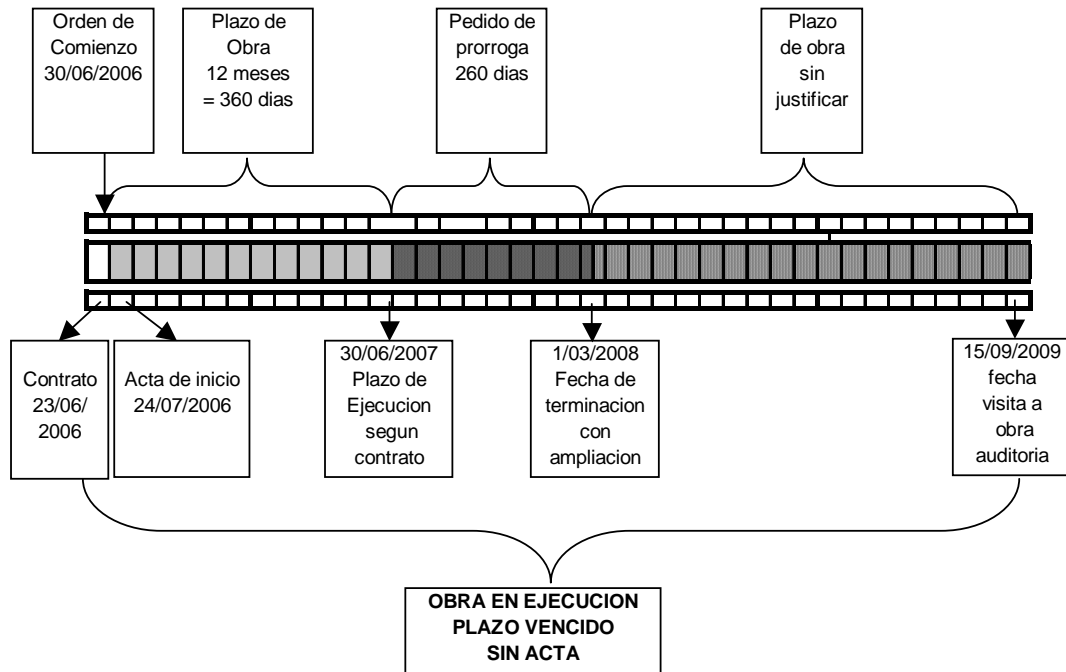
Orden de Comienzo 30/06/2006

Plazo de Obra 12 meses = 360 dias

Pedido de prorroga 260 dias

Plazo de obra sin justificar

Contrato 23/06/ 2006

Acta de inicio 24/07/2006

30/06/2007 Plazo de Ejecucion segun contrato

1/03/2008 Fecha de terminacion con ampliacion

15/09/2009 fecha visita a obra auditoria

OBRA EN EJECUCION
PLAZO VENCIDO
SIN ACTA